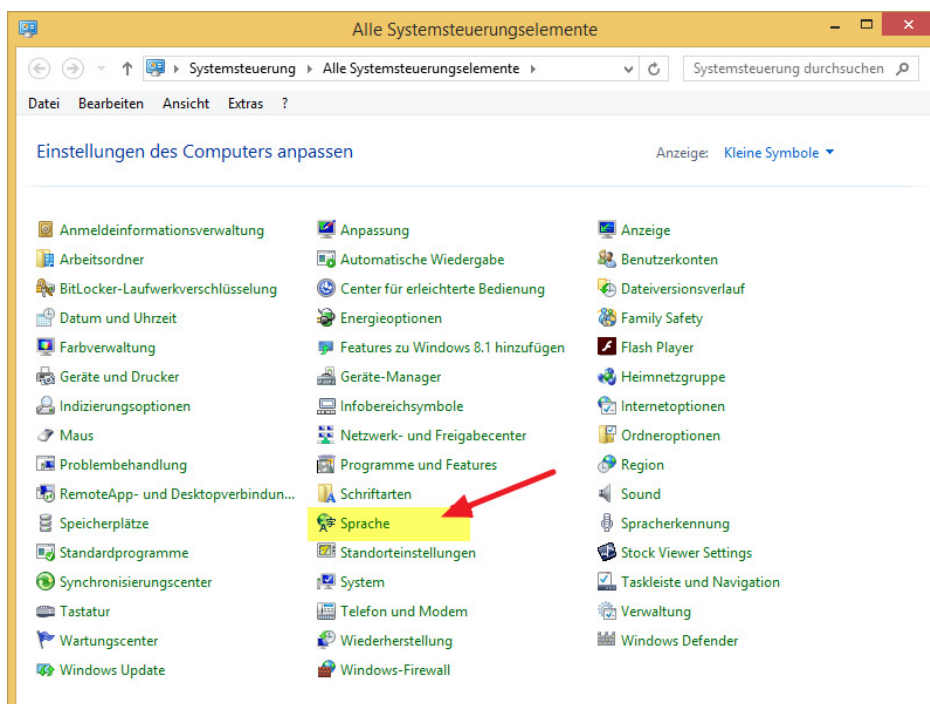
Alle Systemsteuerungselemente

Systemsteuerung › Alle Systemsteuerungselemente ›

Systemsteuerung durchsuchen

Datei Bearbeiten Ansicht Extras ?

Einstellungen des Computers anpassen

Anzeige: Kleine Symbole

Anmeldeinformationsverwaltung
Arbeitsordner
BitLocker-Laufwerkverschlüsselung
Datum und Uhrzeit
Farbverwaltung
Geräte und Drucker
Indizierungsoptionen
Maus
Problembehandlung
RemoteApp- und Desktopverbindun...
Speicherplätze
Standardprogramme
Synchronisierungscenter
Tastatur
Wartungscenter
Windows Update

Anpassung
Automatische Wiedergabe
Center für erleichterte Bedienung
Energieoptionen
Features zu Windows 8.1 hinzufügen
Geräte-Manager
Infobereichsymbole
Netzwerk- und Freigabecenter
Programme und Features
Schriftarten
Sprache
Standorteinstellungen
System
Telefon und Modem
Wiederherstellung
Windows-Firewall

Anzeige
Benutzerkonten
Dateiversionsverlauf
Family Safety
Flash Player
Heimnetzgruppe
Internetoptionen
Ordneroptionen
Region
Sound
Spracherkennung
Stock Viewer Settings
Taskleiste und Navigation
Verwaltung
Windows Defender